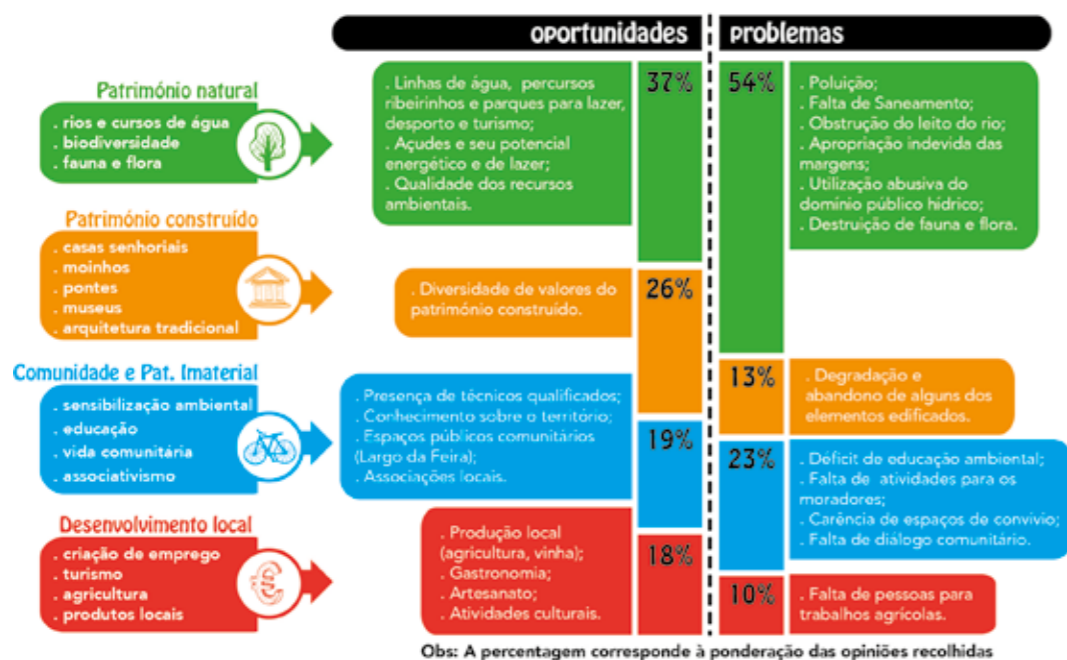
oportunidades

problemas

Património natural
. rios e cursos de água
. biodiversidade
. fauna e flora

. Linhas de água, percursos ribeirinhos e parques para lazer, desporto e turismo;
. Açudes e seu potencial energético e de lazer;
. Qualidade dos recursos ambientais.

37%

54%

. Poluição;
. Falta de Saneamento;
. Obstrução do leito do rio;
. Apropriação indevida das margens;
. Utilização abusiva do domínio público hídrico;
. Destruição de fauna e flora.

Património construído
. casas senhoriais
. moinhos
. pontes
. museus
. arquitetura tradicional

. Diversidade de valores do património construído.

26%

13%

. Degradação e abandono de alguns dos elementos edificados.

Comunidade e Pat. Imaterial
. sensibilização ambiental
. educação
. vida comunitária
. associativismo

. Presença de técnicos qualificados;
. Conhecimento sobre o território;
. Espaços públicos comunitários (Largo da Feira);
. Associações locais.

19%

23%

. Déficit de educação ambiental;
. Falta de atividades para os moradores;
. Carência de espaços de convívio;
. Falta de diálogo comunitário.

Desenvolvimento local
. criação de emprego
. turismo
. agricultura
. produtos locais

. Produção local (agricultura, vinha);
. Gastronomia;
. Artesanato;
. Atividades culturais.

18%

10%

. Falta de pessoas para trabalhos agrícolas.

Obs: A percentagem corresponde à ponderação das opiniões recolhidas